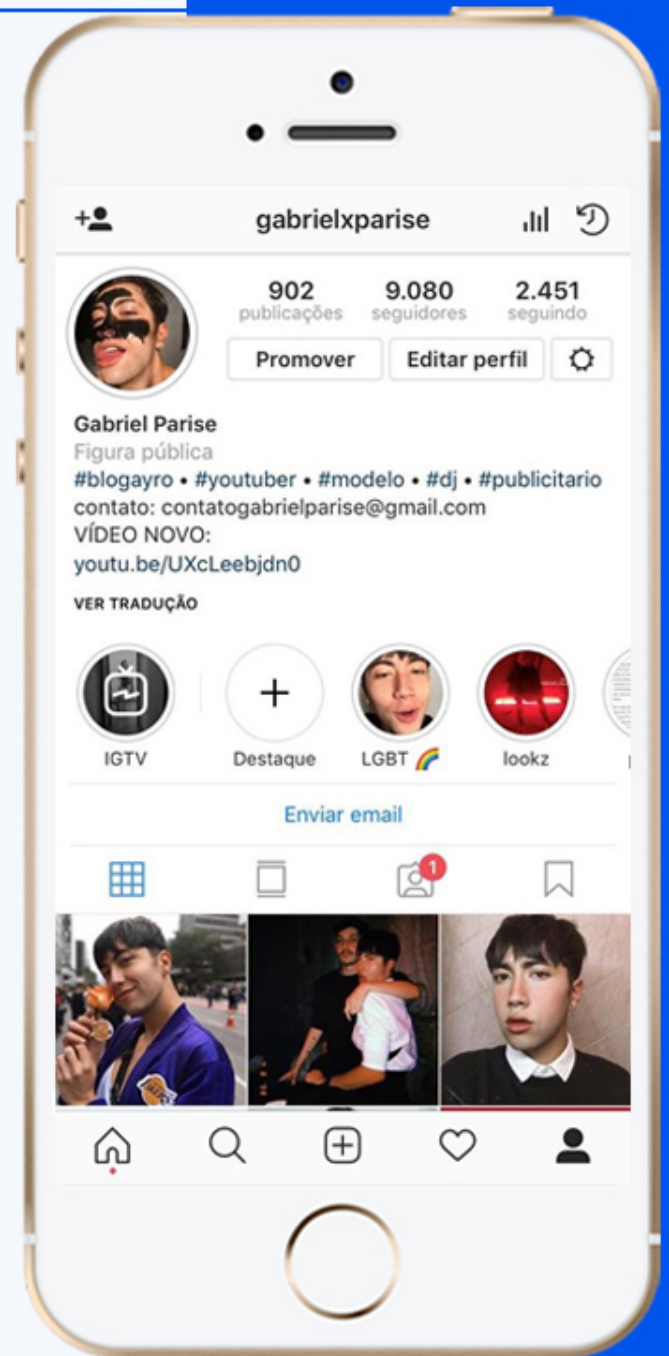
gabrielxparise

902
publicações

9.080
seguidores

2.451
seguindo

Promover

Editar perfil

Gabriel Parise
Figura pública
#blogayro • #youtuber • #modelo • #dj • #publicitario
contato: contatogabrielparise@gmail.com
VÍDEO NOVO:
youtu.be/UXcLeebjdn0

VER TRADUÇÃO

IGTV

Destaque

LGBT 🌈

lookz

Enviar email

1